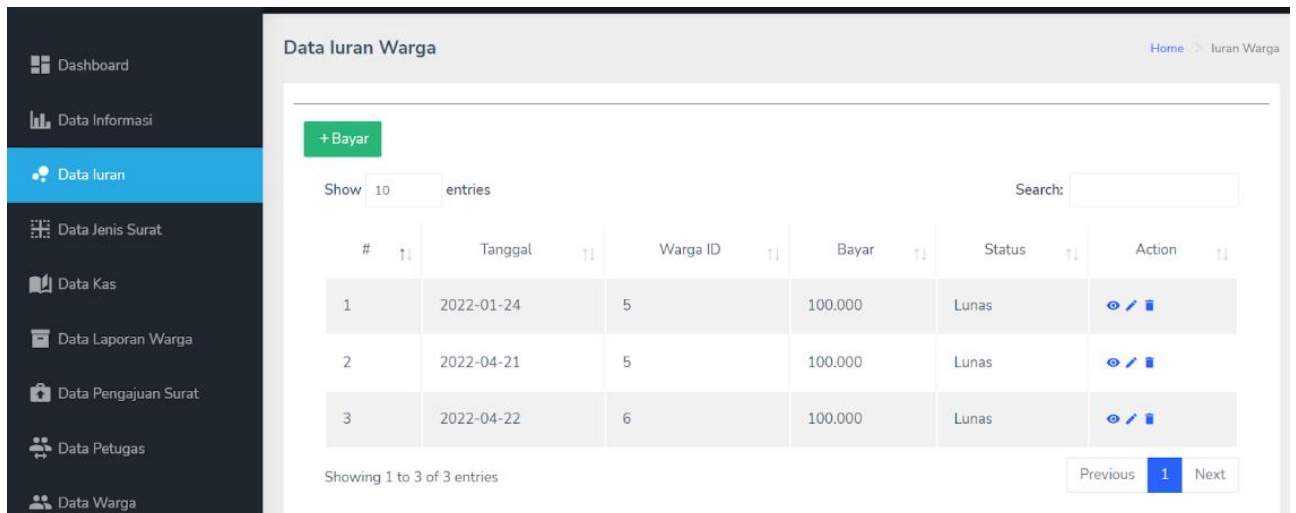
Dashboard
Data Informasi
Data Iuran
Data Jenis Surat
Data Kas
Data Laporan Warga
Data Pengajuan Surat
Data Petugas
Data Warga

Data Iuran Warga

Home > Iuran Warga

+ Bayar

Show 10 entries

Search:

| # | Tanggal | Warga ID | Bayar | Status | Action |
|---|---|---|---|---|---|
| 1 | 2022-01-24 | 5 | 100.000 | Lunas | |
| 2 | 2022-04-21 | 5 | 100.000 | Lunas | |
| 3 | 2022-04-22 | 6 | 100.000 | Lunas | |

Showing 1 to 3 of 3 entries

Previous 1 Next